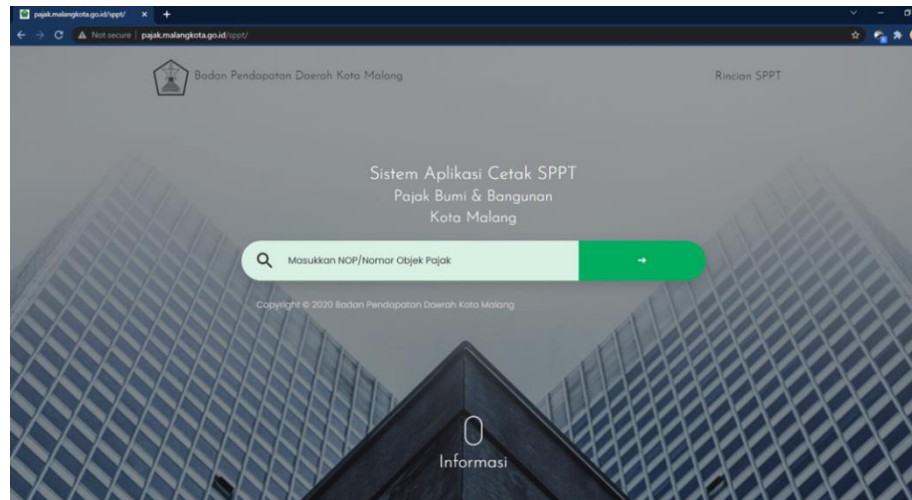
pajak.malangkota.go.id/sppt/

Not secure | pajak.malangkota.go.id/sppt/

Badan Pendapatan Daerah Kota Malang

Rincian SPPT

Sistem Aplikasi Cetak SPPT
Pajak Bumi & Bangunan
Kota Malang

Masukkan NOP/Nomor Objek Pajak

→

Copyright © 2020 Badan Pendapatan Daerah Kota Malang

Informasi